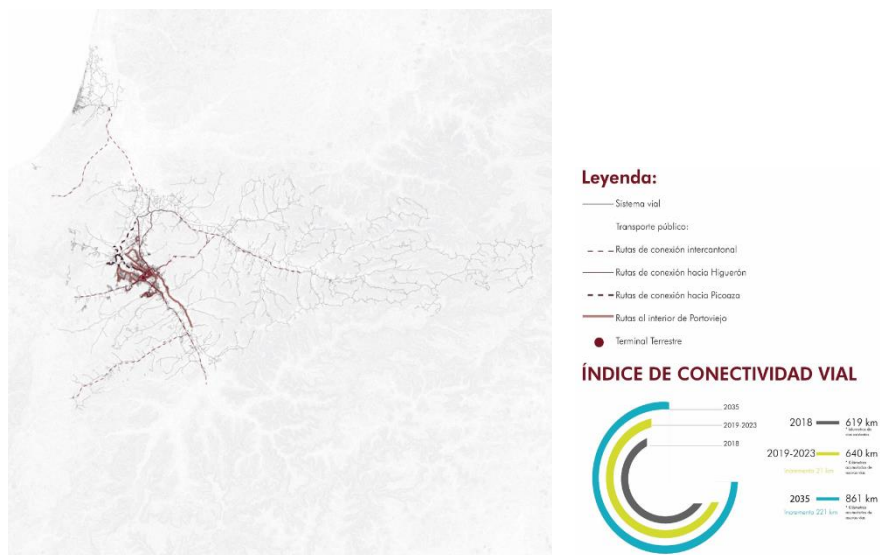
Leyenda:

Sistema vial

Transporte público:

Rutas de conexión intercantonal

Rutas de conexión hacia Higuerón

Rutas de conexión hacia Picoaza

Rutas al interior de Portoviejo

Terminal Terrestre

ÍNDICE DE CONECTIVIDAD VIAL

2035

2019-2023

2018

2018 619 km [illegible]

2019-2023 640 km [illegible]

Incremento 21 km

2035 861 km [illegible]

Incremento 221 km